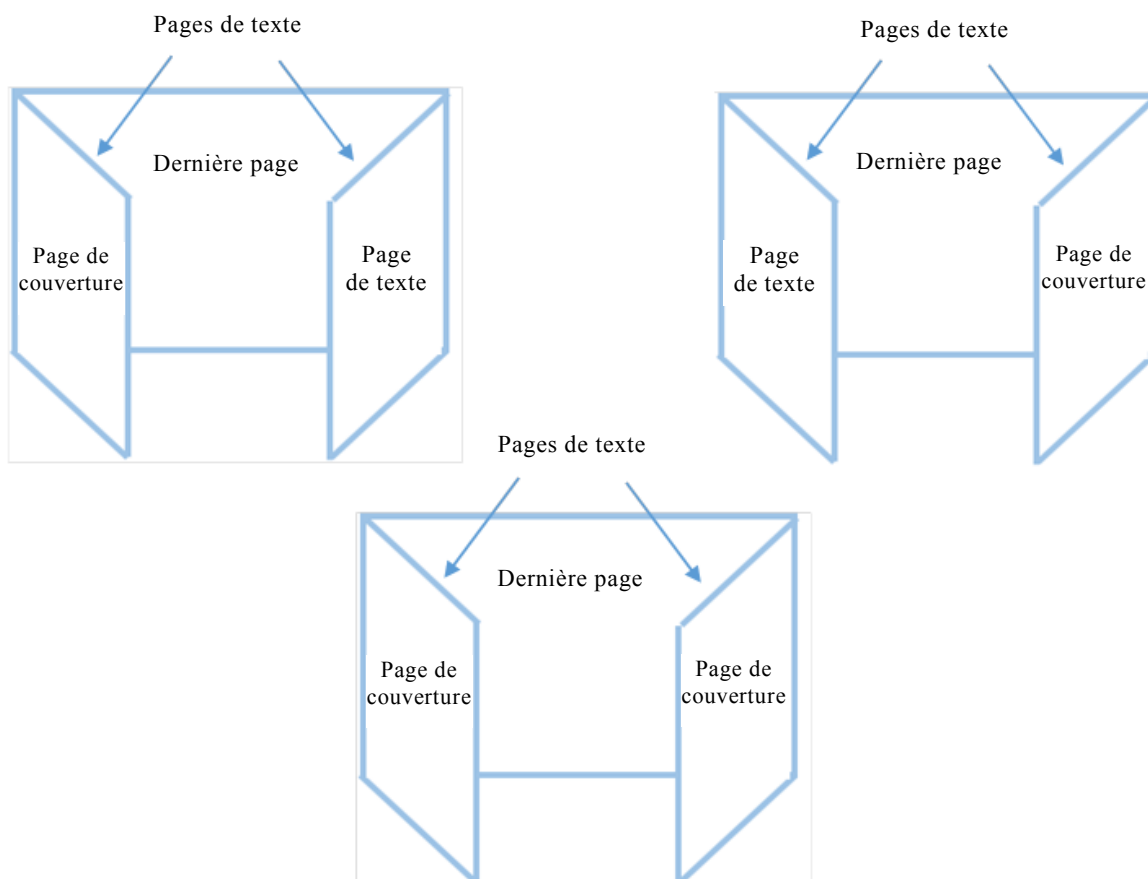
Pages de texte

Dernière page

Page de couverture

Page de texte

Pages de texte

Dernière page

Page de texte

Page de couverture

Pages de texte

Dernière page

Page de couverture

Page de couverture